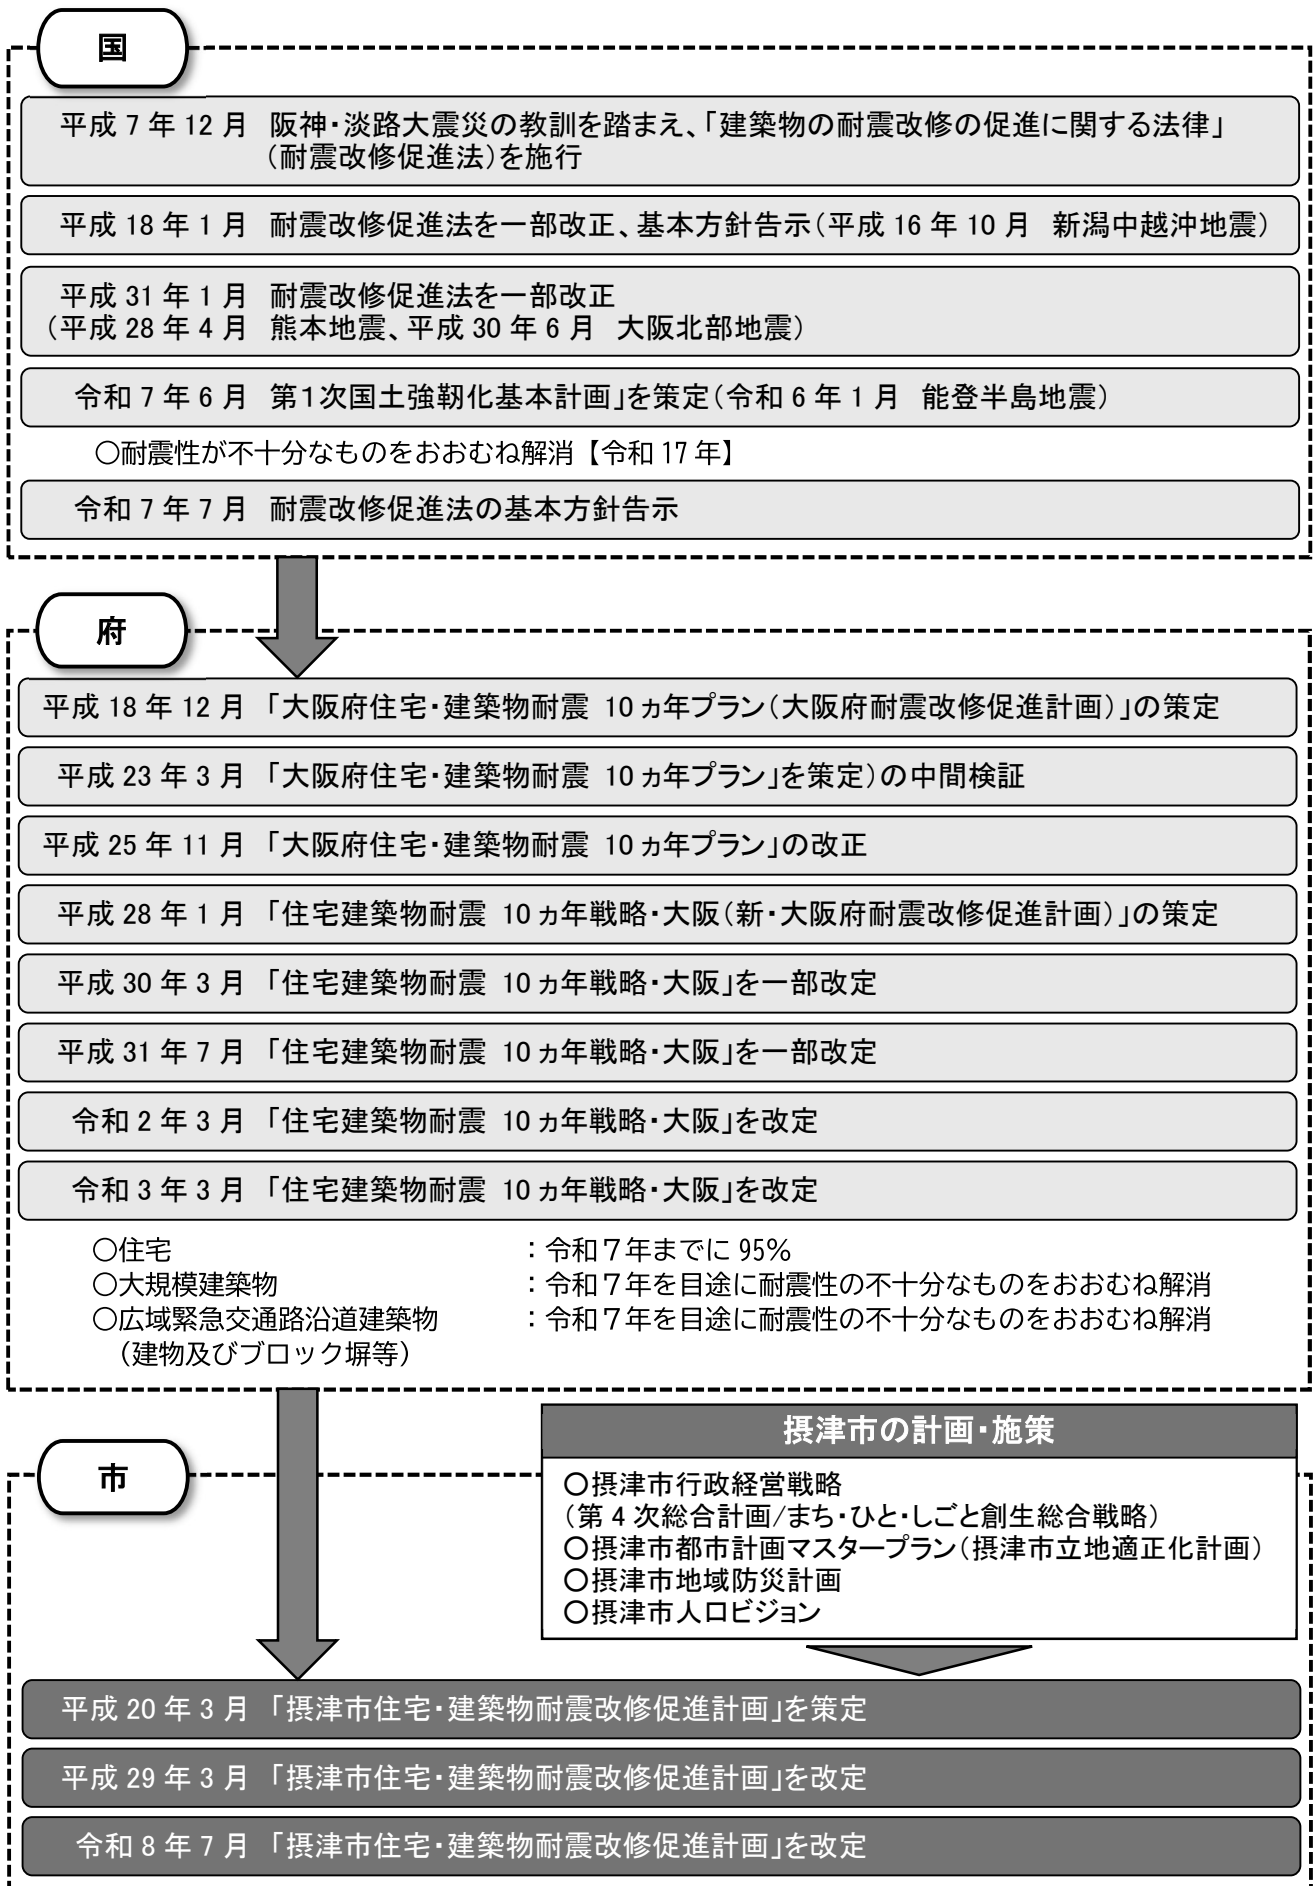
国

平成 7 年 12 月　阪神・淡路大震災の教訓を踏まえ、「建築物の耐震改修の促進に関する法律」（耐震改修促進法）を施行

平成 18 年 1 月　耐震改修促進法を一部改正、基本方針告示（平成 16 年 10 月　新潟中越沖地震）

平成 31 年 1 月　耐震改修促進法を一部改正
（平成 28 年 4 月　熊本地震、平成 30 年 6 月　大阪北部地震）

令和 7 年 6 月　第1次国土強靭化基本計画」を策定（令和 6 年 1 月　能登半島地震）

○耐震性が不十分なものをおおむね解消【令和 17 年】

令和 7 年 7 月　耐震改修促進法の基本方針告示

府

平成 18 年 12 月　「大阪府住宅・建築物耐震 10ヵ年プラン（大阪府耐震改修促進計画）」の策定

平成 23 年 3 月　「大阪府住宅・建築物耐震 10ヵ年プラン」を策定）の中間検証

平成 25 年 11 月　「大阪府住宅・建築物耐震 10ヵ年プラン」の改正

平成 28 年 1 月　「住宅建築物耐震 10ヵ年戦略・大阪（新・大阪府耐震改修促進計画）」の策定

平成 30 年 3 月　「住宅建築物耐震 10ヵ年戦略・大阪」を一部改定

平成 31 年 7 月　「住宅建築物耐震 10ヵ年戦略・大阪」を一部改定

令和 2 年 3 月　「住宅建築物耐震 10ヵ年戦略・大阪」を改定

令和 3 年 3 月　「住宅建築物耐震 10ヵ年戦略・大阪」を改定

○住宅　：令和７年までに 95%
○大規模建築物　：令和７年を目途に耐震性の不十分なものをおおむね解消
○広域緊急交通路沿道建築物（建物及びブロック塀等）　：令和７年を目途に耐震性の不十分なものをおおむね解消

摂津市の計画・施策

○摂津市行政経営戦略
（第 4 次総合計画/まち・ひと・しごと創生総合戦略）
○摂津市都市計画マスタープラン（摂津市立地適正化計画）
○摂津市地域防災計画
○摂津市人口ビジョン

市

平成 20 年 3 月　「摂津市住宅・建築物耐震改修促進計画」を策定

平成 29 年 3 月　「摂津市住宅・建築物耐震改修促進計画」を改定

令和 8 年 7 月　「摂津市住宅・建築物耐震改修促進計画」を改定